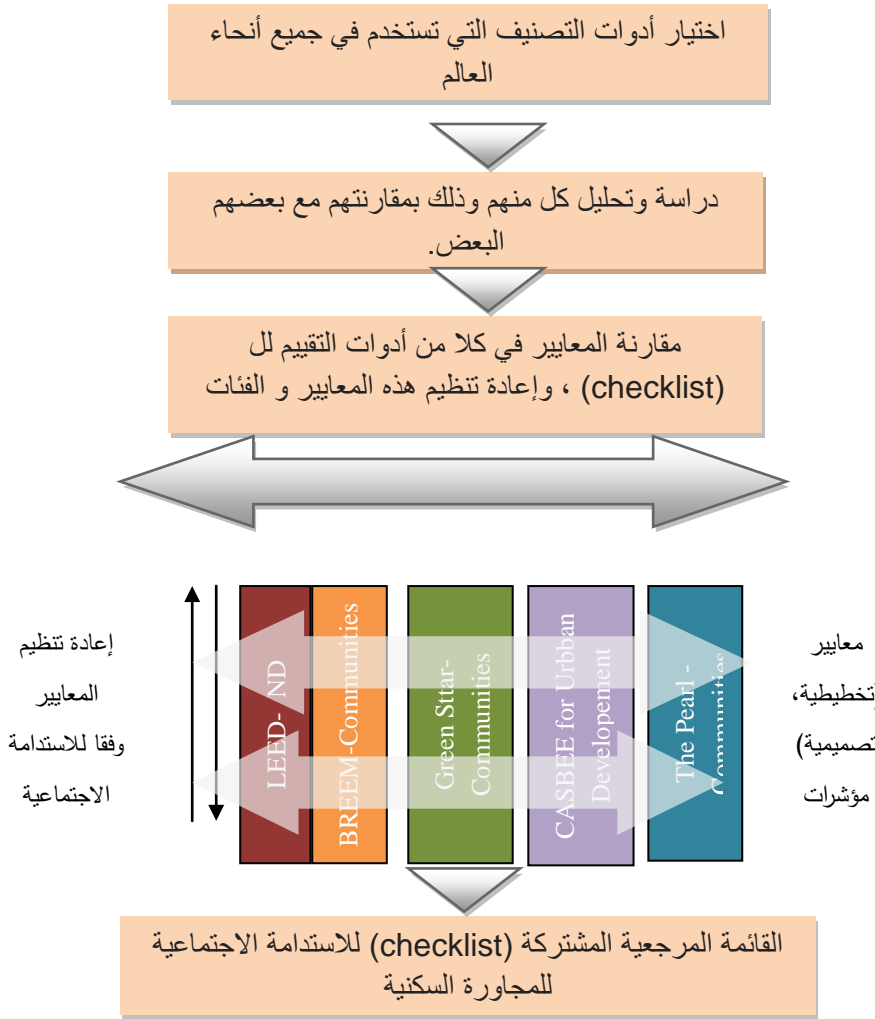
اختيار أدوات التصنيف التي تستخدم في جميع أنحاء العالم

دراسة وتحليل كل منهم وذلك بمقارنتهم مع بعضهم البعض.

مقارنة المعايير في كلا من أدوات التقييم لل (checklist) ، وإعادة تنظيم هذه المعايير و الفئات

إعادة تنظيم المعايير وفقا للاستدامة الاجتماعية

LEED- ND

BREEM-Communities

Green Sttar-Communities

CASBEE for Urbban Developement

The Pearl - Communities

معايير (تخطيطية، تصميمية) مؤشرات

القائمة المرجعية المشتركة (checklist) للاستدامة الاجتماعية للمجاورة السكنية